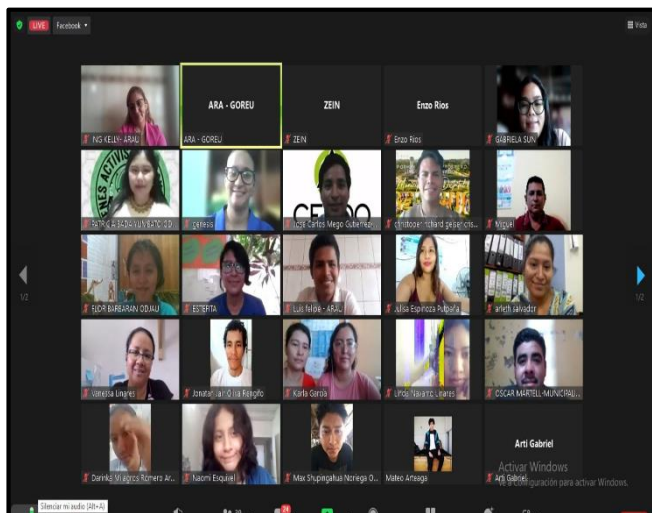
LIVE Facebook

Vista

NG KELLY- ARAU
ARA - GOREU
ARA - GOREU
ZEIN
ZEIN
Enzo Rios
Enzo Rios
GABRIELA SUN

PATRICIA SADA VIVE ATO DD
genesis
Jose Carlos Mego Gutierrez
christopher richard pesantes
Miguel

1/2

ELOR BARBARAN ODIAU
ESTEFITA
Luis felipe - ARA
Julisa Espinoza Pulpeña
arieth salvador

1/2

Vanessa Linares
Jonatan Jair Olivia Rengifo
Karla Garcia
Lindy Navarro Linares
OSCAR MARTELL -MUNICIPAL

Darinka Milagros Romero Ar...
Naomi Esquivel
Max Shupingahua Noriega O...
Mateo Arteaga
Arti Gabriel
Arti Gabriel

Activar Windows
Ve a Configuración para activar Windows.

Silenciar mi audio (Alt+A)